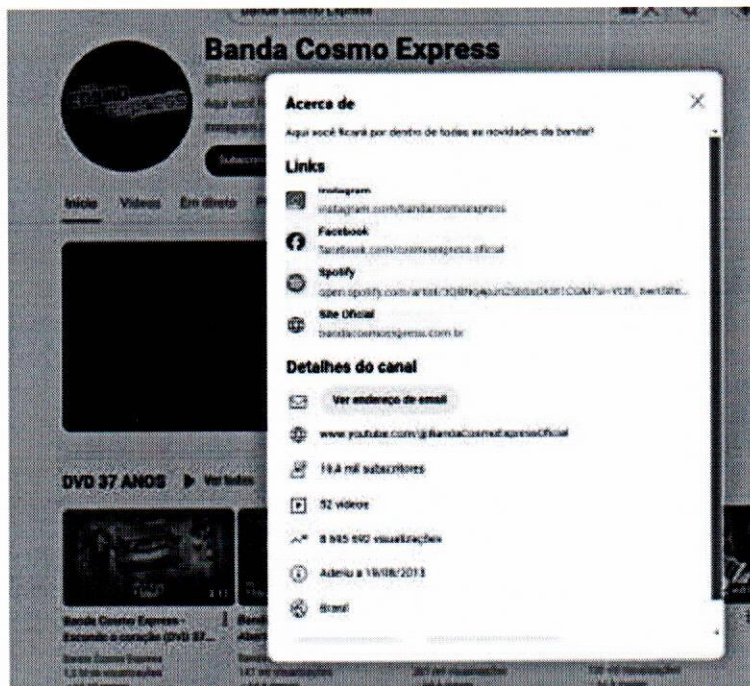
Banda Cosmo Express

Início Vídeos Em direto

Acerca de

Aqui você ficará por dentro de todas as novidades da banda!

Links

Instagram
instagram.com/bandacosmoexpress

Facebook
facebook.com/cosmoexpress.oficial

Spotify
open.spotify.com/artist/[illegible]

Site Oficial
bandacosmoexpress.com.br

Detalhes do canal

Ver endereço de email

www.youtube.com/@BandaCosmoExpressOficial

19,4 mil subscritores

52 vídeos

8 865 692 visualizações

Aderiu a 19/08/2013

Brasil

DVD 37 ANOS ▶ Ver todos

Banda Cosmo Express - Escondo o coração (DVD 37...

Banda Cosmo Express
1,3 Mil visualizações